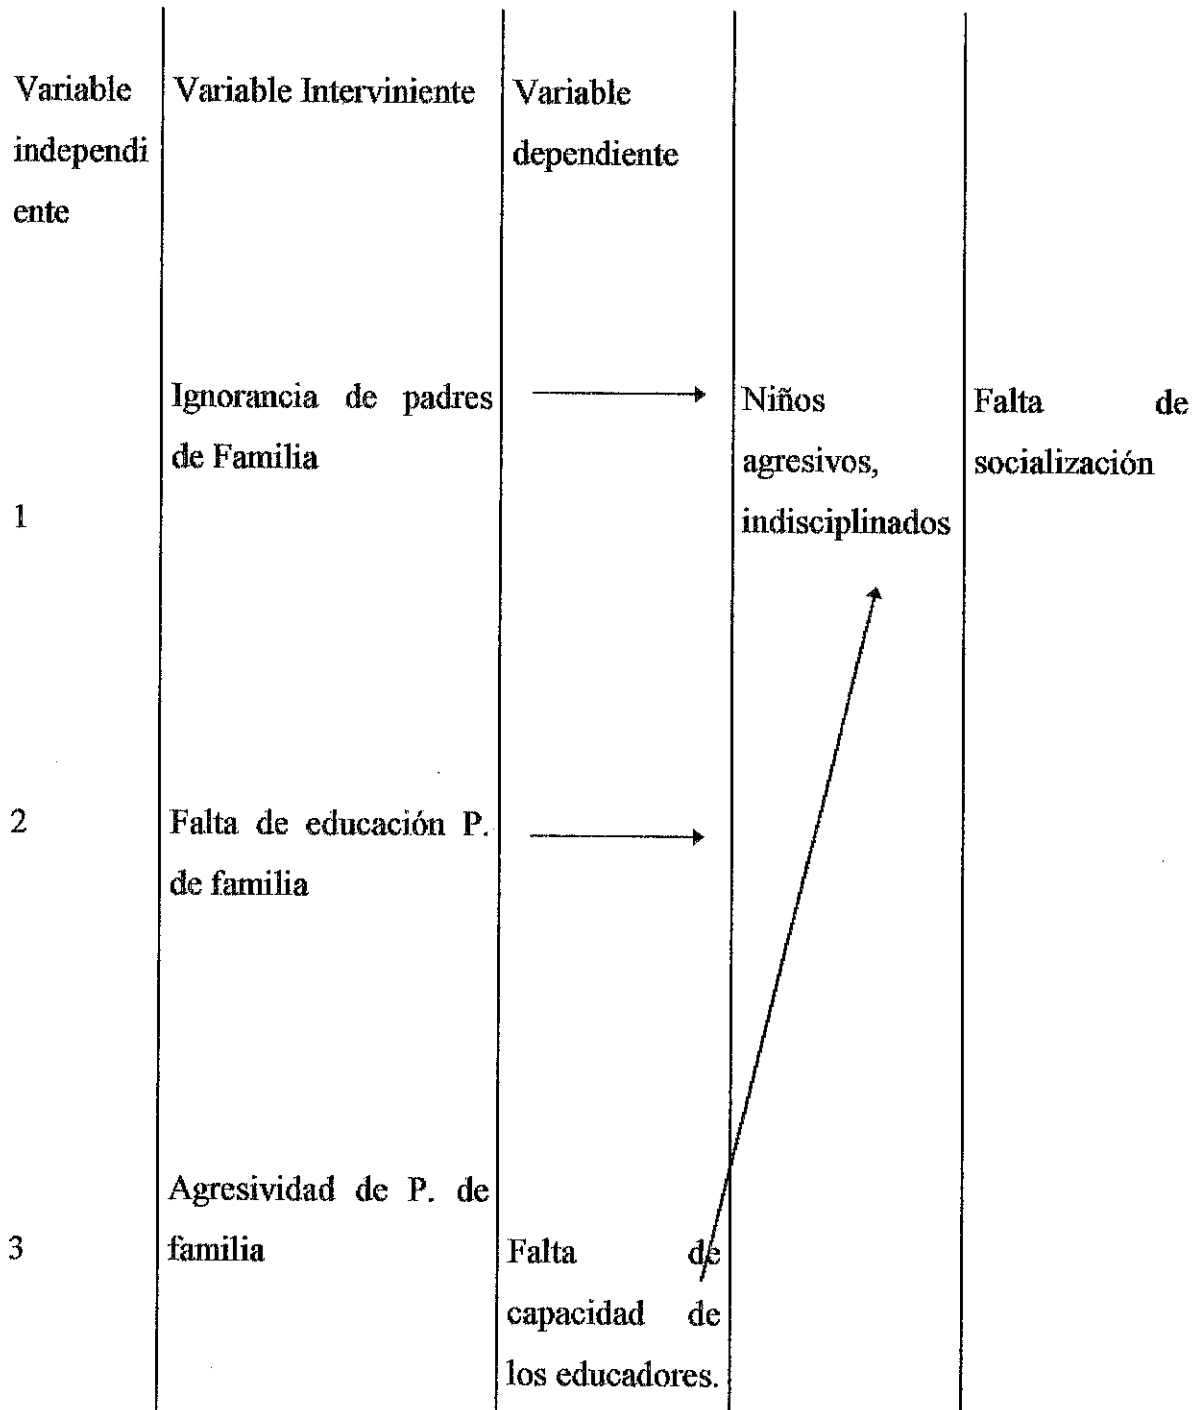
| Variable independiente | Variable Interviniente | Variable dependiente | | |
|---|---|---|---|---|
| 1 | Ignorancia de padres de Familia | | Niños agresivos, indisciplinados | Falta de socialización |
| 2 | Falta de educación P. de familia | | | |
| 3 | Agresividad de P. de familia | Falta de capacidad de los educadores. | | |